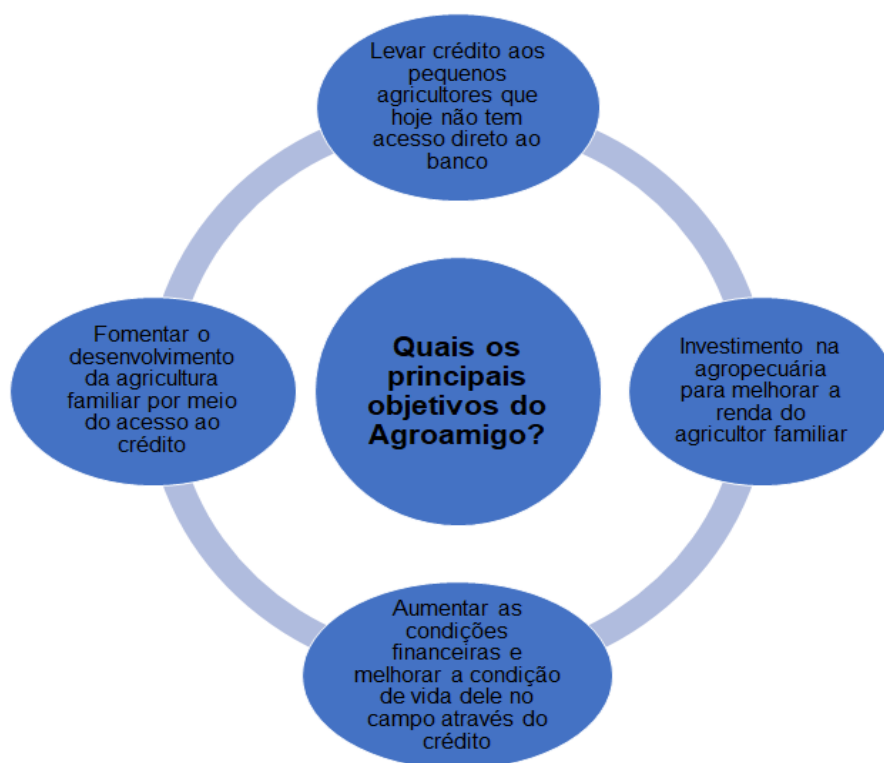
Quais os principais objetivos do Agroamigo?

Levar crédito aos pequenos agricultores que hoje não tem acesso direto ao banco

Investimento na agropecuária para melhorar a renda do agricultor familiar

Aumentar as condições financeiras e melhorar a condição de vida dele no campo através do crédito

Fomentar o desenvolvimento da agricultura familiar por meio do acesso ao crédito